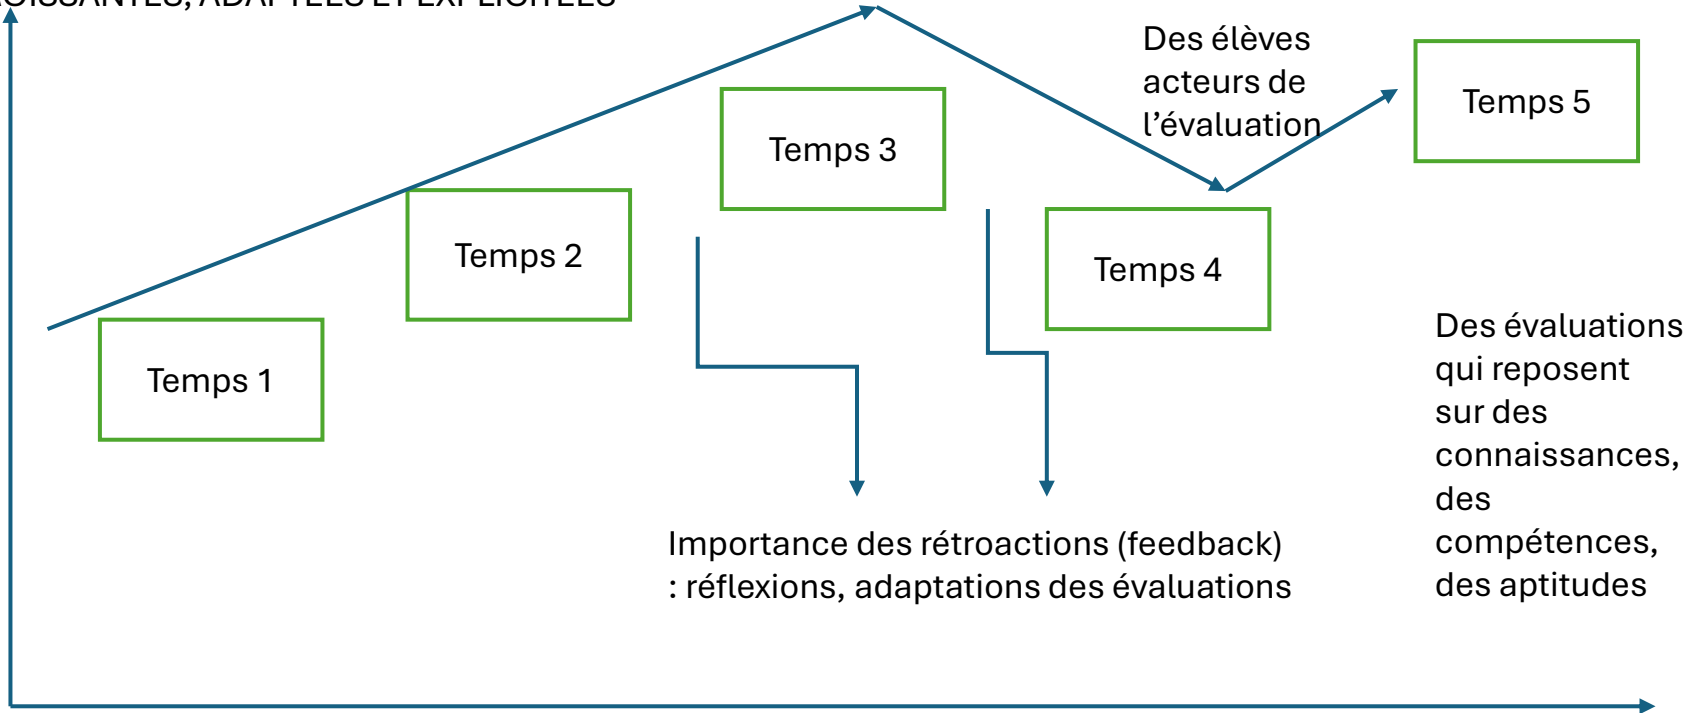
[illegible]OISSANTES, ADAPTEES ET EXPLICITEES

Des élèves acteurs de l'évaluation

Temps 5

Temps 3

Temps 2

Temps 4

Temps 1

Des évaluations qui reposent sur des connaissances, des compétences, des aptitudes

Importance des rétroactions (feedback) : réflexions, adaptations des évaluations